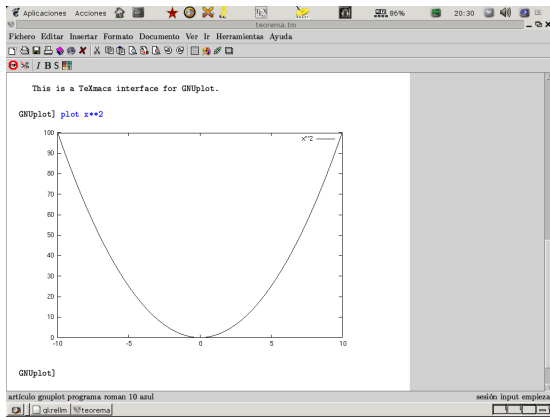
Aplicaciones Acciones 86% 20:30
teorema.tm
Fichero Editar Insertar Formato Documento Ver Ir Herramientas Ayuda
I B S

This is a TeXmacs interface for GNUplot.

GNUplot] plot x**2

x**2

100
90
80
70
60
50
40
30
20
10
0
-10 -5 0 5 10

GNUplot]

artículo gnuplot programa roman 10 azul
sesión input empieza
gi.relm teorema